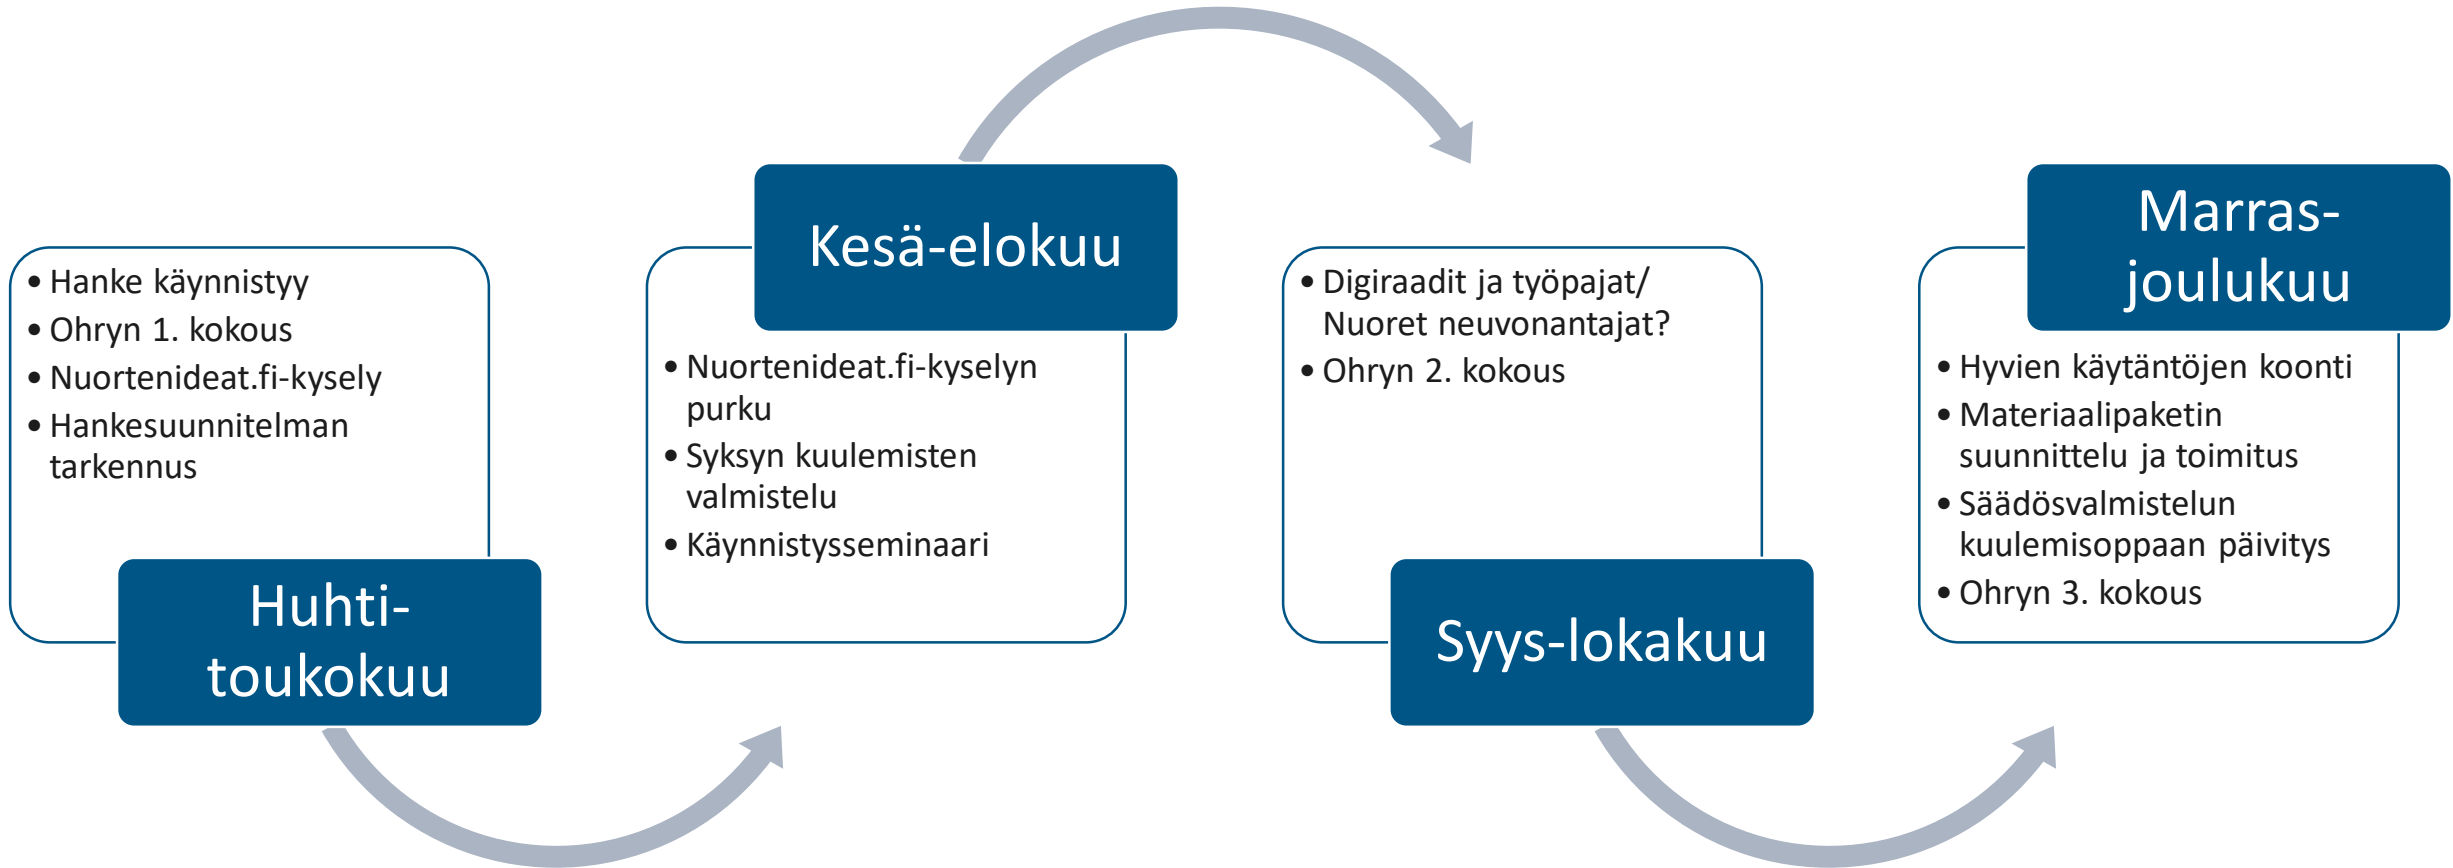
- Hanke käynnistyy
- Ohryn 1. kokous
- Nuortenideat.fi-kysely
- Hankesuunnitelman tarkennus

Huhti-toukokuu

Kesä-elokuu

- Nuortenideat.fi-kyselyn purku
- Syksyn kuulemisten valmistelu
- Käynnistysseminaari

- Digiraadit ja työpajat/ Nuoret neuvonantajat?
- Ohryn 2. kokous

Syys-lokakuu

Marras-joulukuu

- Hyvien käytäntöjen koonti
- Materiaalipaketin suunnittelu ja toimitus
- Säädösvalmistelun kuulemisoppaan päivitys
- Ohryn 3. kokous